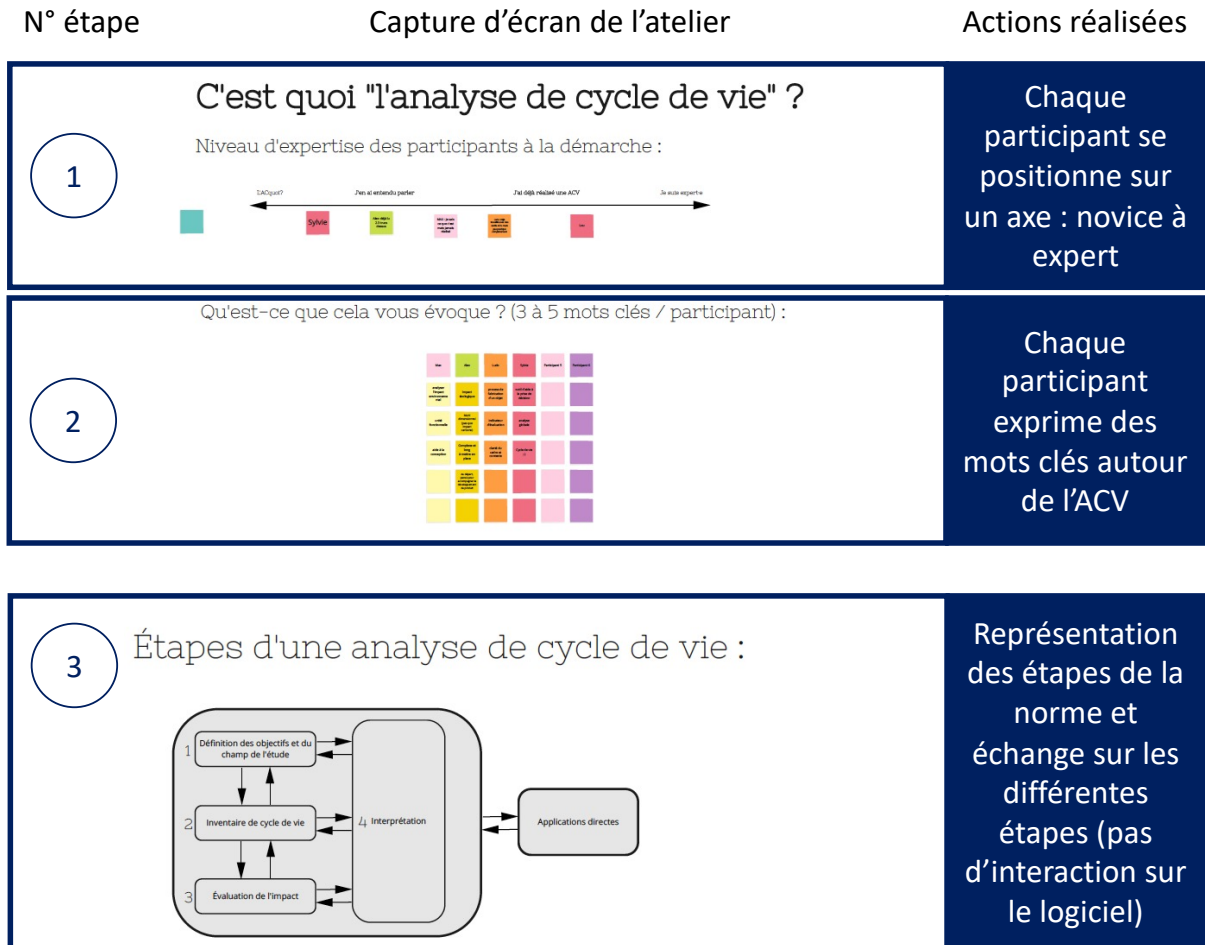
| N° étape | Capture d'écran de l'atelier | Actions réalisées |
|---|---|---|
| 1 | C'est quoi "l'analyse de cycle de vie" ? Niveau d'expertise des participants à la démarche : L'ACquoi? J'en ai entendu parler J'ai déjà réalisé une ACV Je suis expert·e Sylvie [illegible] | Chaque participant se positionne sur un axe : novice à expert |
| 2 | Qu'est-ce que cela vous évoque ? (3 à 5 mots clés / participant) : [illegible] | Chaque participant exprime des mots clés autour de l'ACV |
| 3 | Étapes d'une analyse de cycle de vie : 1 Définition des objectifs et du champ de l'étude 2 Inventaire de cycle de vie 3 Évaluation de l'impact 4 Interprétation Applications directes | Représentation des étapes de la norme et échange sur les différentes étapes (pas d'interaction sur le logiciel) |